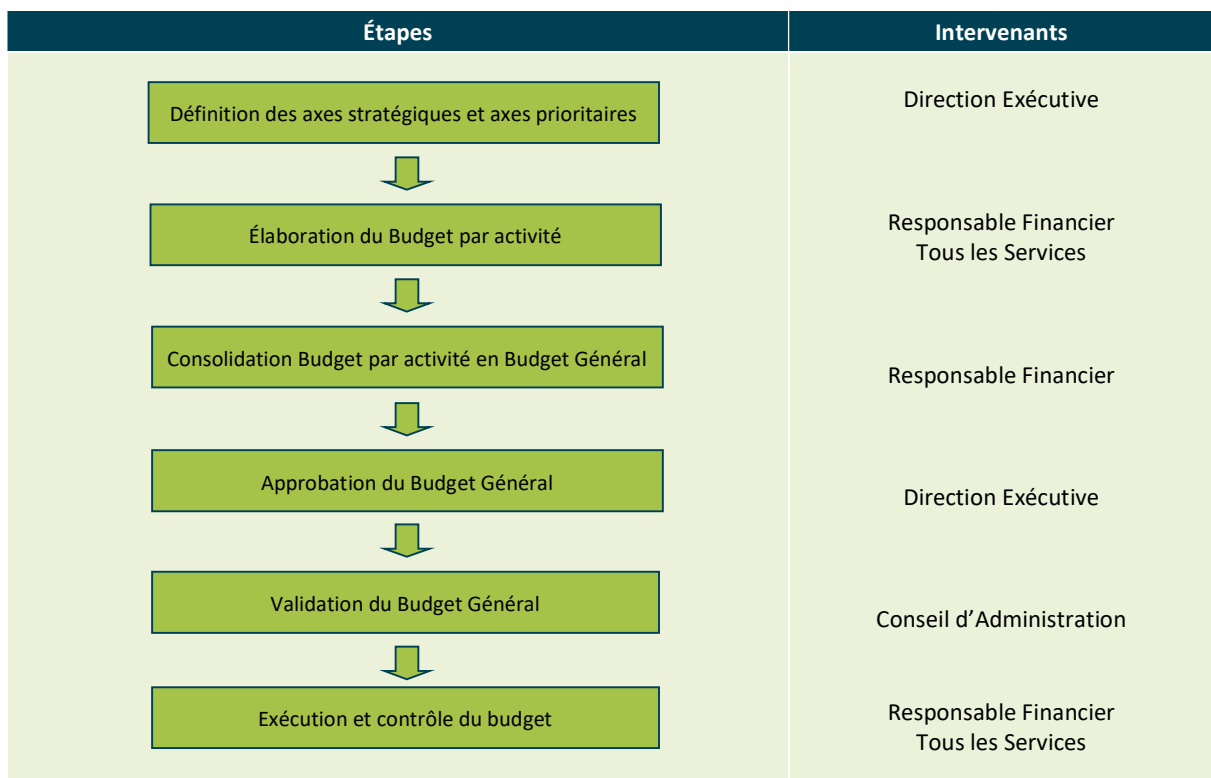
| Étapes | Intervenants |
|---|---|
| Définition des axes stratégiques et axes prioritaires | Direction Exécutive |
| Élaboration du Budget par activité | Responsable Financier Tous les Services |
| Consolidation Budget par activité en Budget Général | Responsable Financier |
| Approbation du Budget Général | Direction Exécutive |
| Validation du Budget Général | Conseil d'Administration |
| Exécution et contrôle du budget | Responsable Financier Tous les Services |